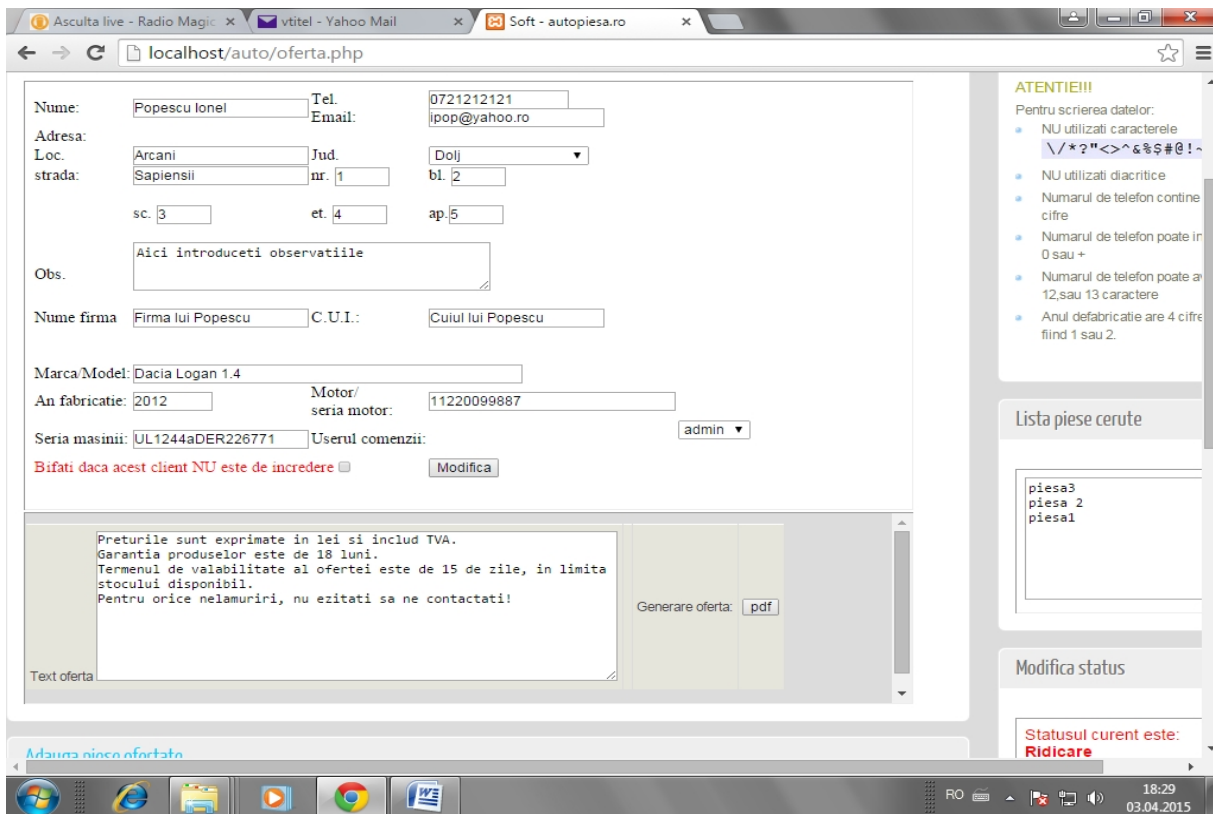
Asculta live - Radio Magic ×
vtitel - Yahoo Mail ×
Soft - autopiesa.ro ×

localhost/auto/oferta.php

Nume: Popescu Ionel
Tel. 0721212121
Email: ipop@yahoo.ro
Adresa:
Loc. Arcani
Jud. Dolj
strada: Sapiensii
nr. 1
bl. 2
sc. 3
et. 4
ap. 5
Obs. Aici introduceti observatiile
Nume firma Firma lui Popescu
C.U.I.: Cuiul lui Popescu
Marca/Model: Dacia Logan 1.4
An fabricatie: 2012
Motor/ seria motor: 11220099887
Seria masinii: UL1244aDER226771
Userul comenzii: admin
Bifati daca acest client NU este de incredere
Modifica

Text oferta
Preturile sunt exprimate in lei si includ TVA.
Garantia produselor este de 18 luni.
Termenul de valabilitate al ofertei este de 15 de zile, in limita stocului disponibil.
Pentru orice nelamuriri, nu ezitati sa ne contactati!

Generare oferta: pdf

Adauga piese ofertate

ATENTIE!!!
Pentru scrierea datelor:
NU utilizati caracterele \/*?"<>^&%$#@!~
NU utilizati diacritice
Numarul de telefon contine cifre
Numarul de telefon poate in 0 sau +
Numarul de telefon poate av 12,sau 13 caractere
Anul defabricatie are 4 cifre fiind 1 sau 2.

Lista piese cerute
piesa3
piesa 2
piesa1

Modifica status
Statusul curent este:
Ridicare

RO
18:29
03.04.2015